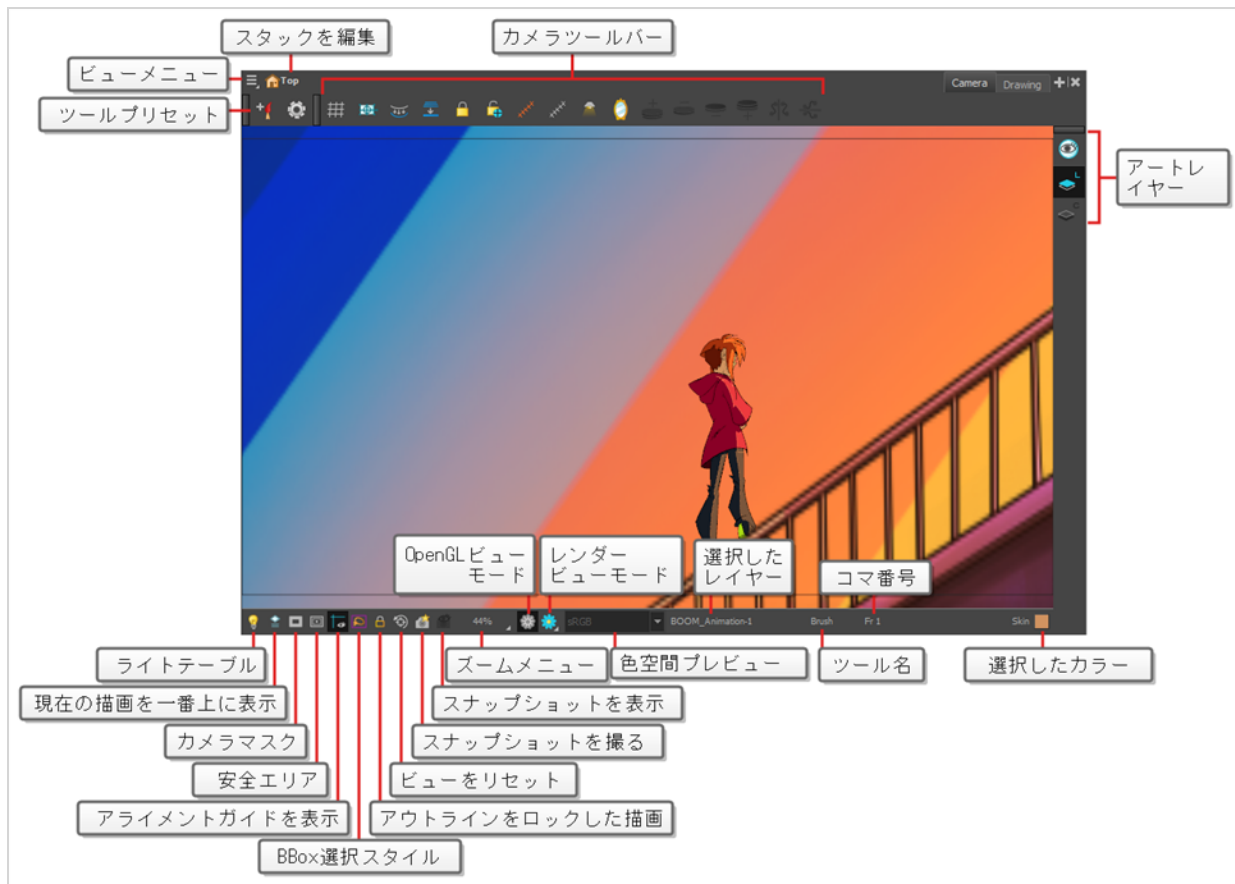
スタックを編集

カメラツールバー

ビューメニュー

Top

Camera

Drawing

ツールプリセット

アートレイヤー

OpenGLビューモード

レンダービューモード

選択したレイヤー

コマ番号

44%

sRGB

BOOM_Animation-1

Brush

Fr 1

Skin

ライトテーブル

現在の描画を一番上に表示

カメラマスク

安全エリア

アライメントガイドを表示

BBox選択スタイル

ズームメニュー

色空間プレビュー

ツール名

選択したカラー

スナップショットを表示

スナップショットを撮る

ビューをリセット

アウトラインをロックした描画